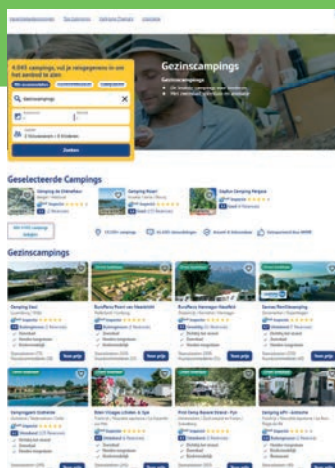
Gezinscampings

Gezinscampings

4.045 campings, vul je reisgegevens in om het aanbod te zien

Gezinscampings

Zoeken

Geselecteerde Campings

Camping de Eikenhof

Camping Roan

Gezinscampings

Camping Soul

Bungalows Resort

Camping

Bungalows

Zien prijs

Zien prijs

Zien prijs

Zien prijs